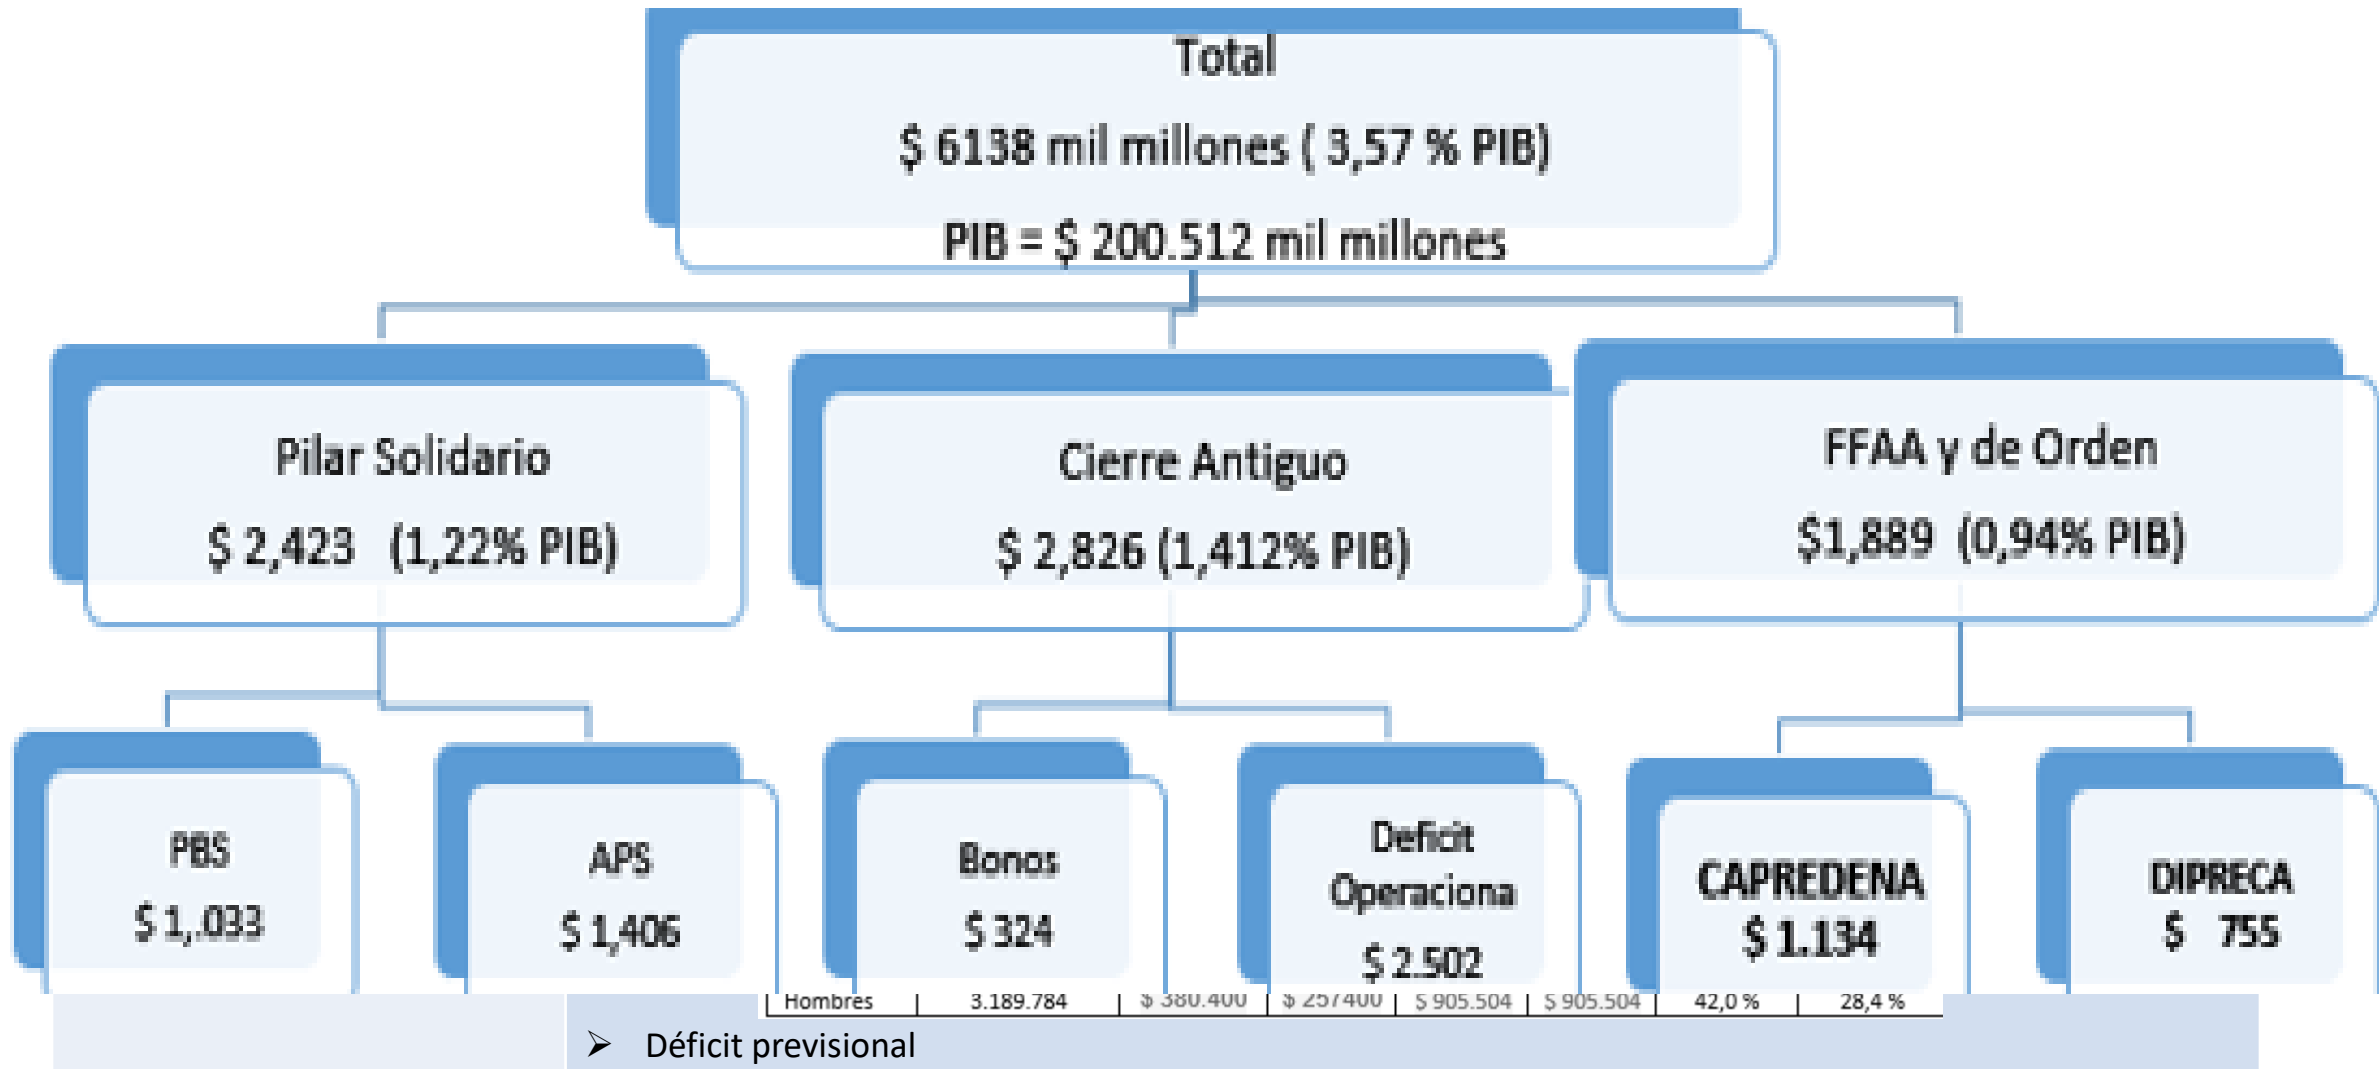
Total

$ 6138 mil millones ( 3,57 % PIB)

PIB = $ 200.512 mil millones

Pilar Solidario

$ 2,423 (1,22% PIB)

Cierre Antiguo

$ 2,826 (1,412% PIB)

FFAA y de Orden

$1,889 (0,94% PIB)

PBS

$ 1,033

APS

$ 1,406

Bonos

$ 324

Deficit Operaciona

$ 2.502

CAPREDENA

$ 1.134

DIPRECA

$ 755

| Hombres | 3.189.784 | $ 380.400 | $ 257400 | $ 905.504 | $ 905.504 | 42,0 % | 28,4 % |

➤ Déficit previsional